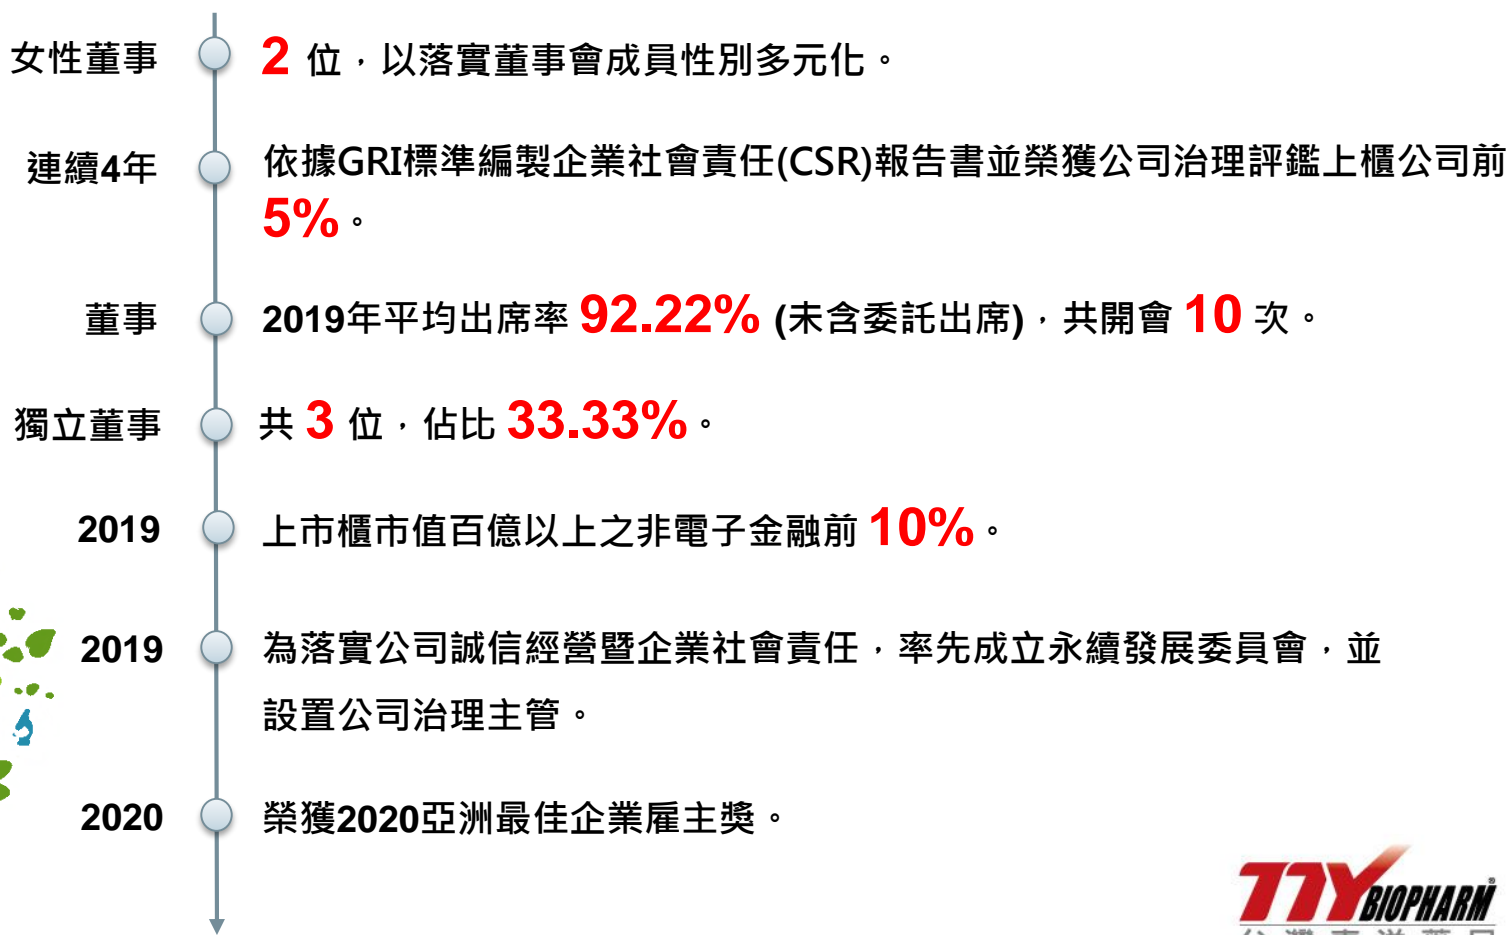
女性董事

2 位，以落實董事會成員性別多元化。

連續4年

依據GRI標準編製企業社會責任(CSR)報告書並榮獲公司治理評鑑上櫃公司前 5%。

董事

2019年平均出席率 92.22% (未含委託出席)，共開會 10 次。

獨立董事

共 3 位，佔比 33.33%。

2019

上市櫃市值百億以上之非電子金融前 10%。

2019

為落實公司誠信經營暨企業社會責任，率先成立永續發展委員會，並設置公司治理主管。

2020

榮獲2020亞洲最佳企業雇主獎。

TTY BIOPHARM
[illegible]